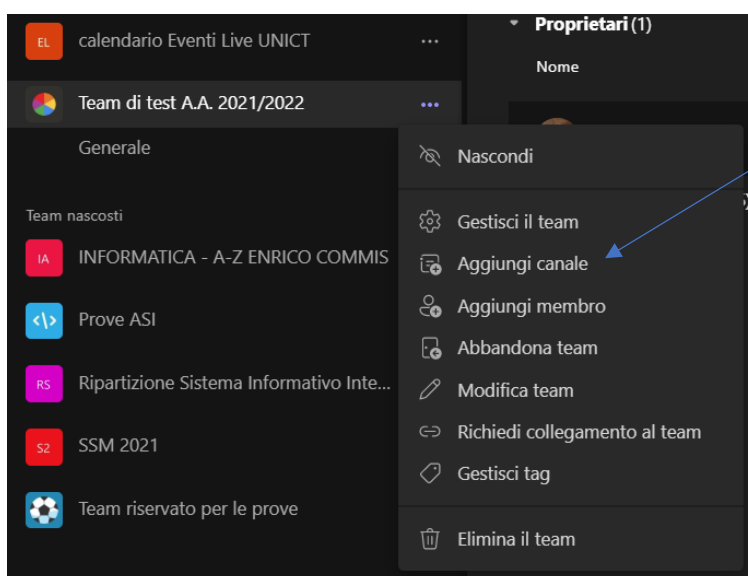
EL calendario Eventi Live UNICT ...

Team di test A.A. 2021/2022 ...

Generale

Team nascosti

IA INFORMATICA - A-Z ENRICO COMMIS

Prove ASI

RS Ripartizione Sistema Informativo Inte...

S2 SSM 2021

Team riservato per le prove

Proprietari (1)

Nome

Nascondi

Gestisci il team

Aggiungi canale

Aggiungi membro

Abbandona team

Modifica team

Richiedi collegamento al team

Gestisci tag

Elimina il team